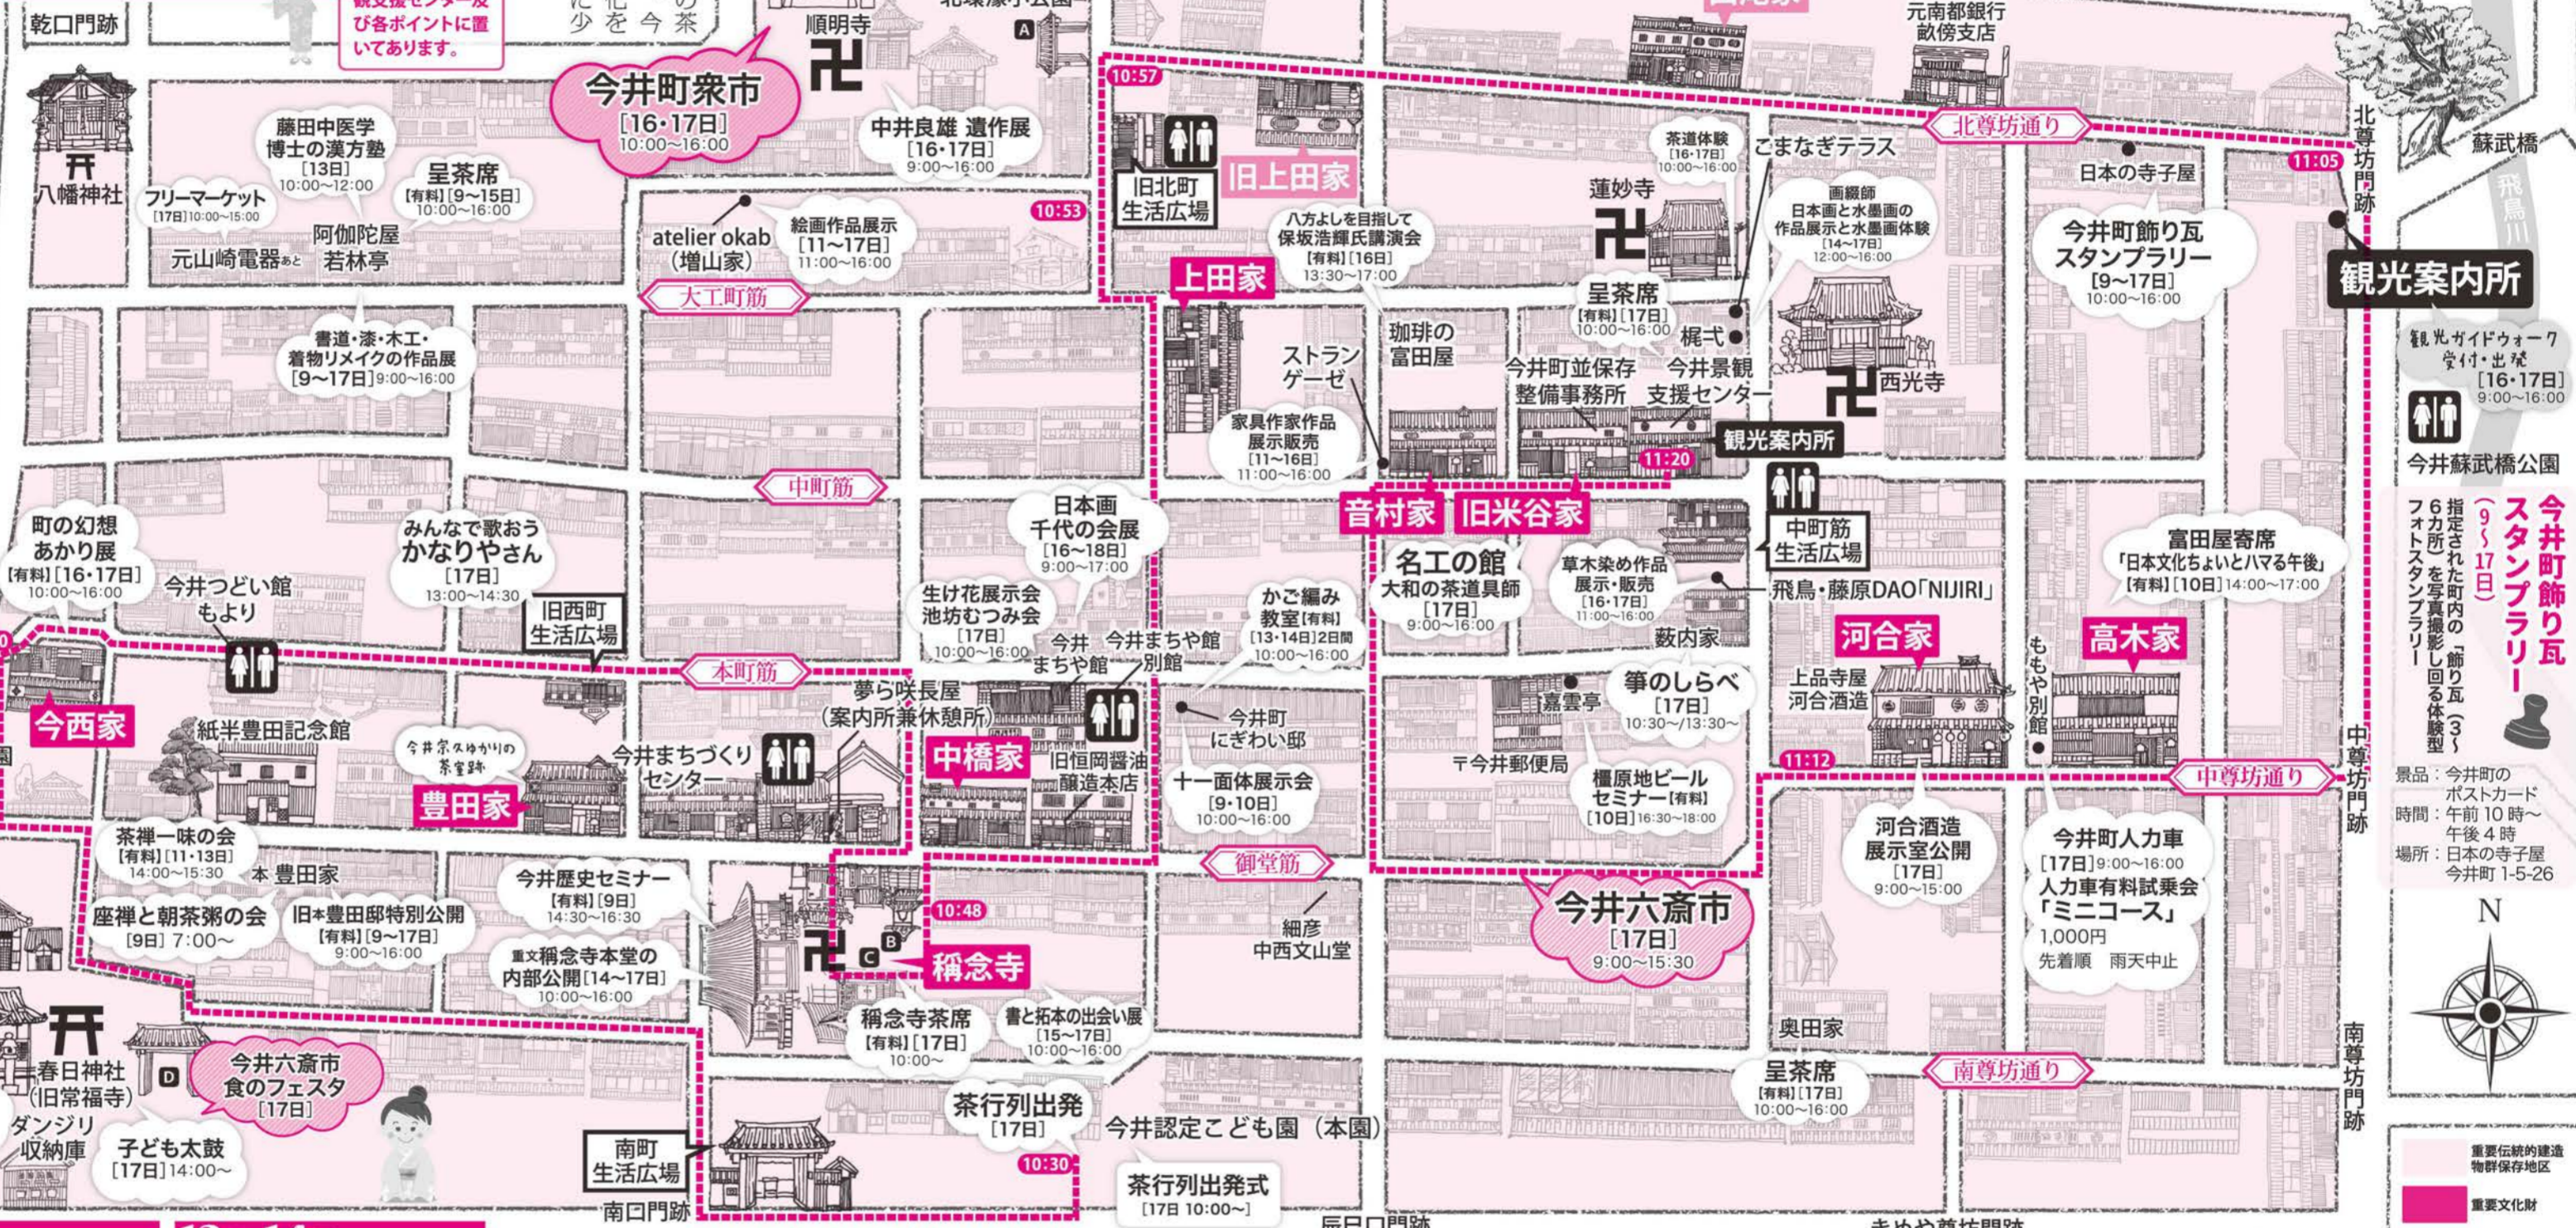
乾口門跡
観光案内センター及び各ポイントに置いてあります。
今井町衆市
[16・17日]
10:00〜16:00
順明寺
中井良雄 遺作展
[16・17日]
9:00〜16:00
元南都銀行畝傍支店
八幡神社
藤田中医学博士の漢方塾
[13日]
10:00〜12:00
フリーマーケット
[17日]10:00〜15:00
呈茶席
[有料][9〜15日]
10:00〜16:00
阿伽陀屋
若林亭
元山崎電器あと
atelier okab
(増山家)
絵画作品展示
[11〜17日]
11:00〜16:00
10:53
10:57
旧北町生活広場
旧上田家
上田家
八方よしを目指して保坂浩輝氏講演会
[有料][16日]
13:30〜17:00
茶道体験
[16・17日]
10:00〜16:00
こまなぎテラス
蓮妙寺
画嬾師
日本画と水墨画の作品展示と水墨画体験
[14〜17日]
12:00〜16:00
北尊坊通り
日本の寺子屋
11:05
蘇武橋
飛鳥川
北尊坊門跡
今井町飾り瓦スタンプラリー
[9〜17日]
10:00〜16:00
観光案内所
観光ガイドウォーク
受付・出発
[16・17日]
9:00〜16:00
今井蘇武橋公園
大工町筋
書道・漆・木工・着物リメイクの作品展
[9〜17日]9:00〜16:00
ストランゲーゼ
珈琲の富田屋
呈茶席
[有料][17日]
10:00〜16:00
梶式
今井町並保存整備事務所
今井景観支援センター
西光寺
家具作家作品展示販売
[11〜16日]
11:00〜16:00
11:20
観光案内所
中町筋
音村家
旧米谷家
町の幻想あかり展
[有料][16・17日]
10:00〜16:00
みんなで歌おうかなりやさん
[17日]
13:00〜14:30
日本画千代の会展
[16〜18日]
9:00〜17:00
名工の館
大和の茶道具師
[17日]
9:00〜16:00
草木染め作品展示・販売
[16・17日]
11:00〜16:00
中町筋生活広場
飛鳥・藤原DAO「NIJIRI」
富田屋寄席
「日本文化ちょいとハマる午後」
[有料][10日]14:00〜17:00
今井町飾り瓦スタンプラリー
(9〜17日)
指定された町内の「飾り瓦(3〜6カ所)」を写真撮影し回る体験型フォトスタンプラリー
今井つどい館もより
旧西町生活広場
生け花展示会池坊むつみ会
[17日]
10:00〜16:00
今井まちや館
今井まちや館別館
かご編み教室[有料]
[13・14日]2日間
10:00〜16:00
藪内家
河合家
高木家
本町筋
今西家
紙半豊田記念館
今井宗久ゆかりの茶室跡
夢ら咲長屋
(案内所兼休憩所)
今井まちづくりセンター
中橋家
旧恒岡醤油醸造本店
今井町にぎわい邸
嘉雲亭
箏のしらべ
[17日]
10:30〜13:30〜
上品寺屋河合酒造
ももや別館
〒今井郵便局
豊田家
十一面体展示会
[9・10日]
10:00〜16:00
橿原地ビールセミナー[有料]
[10日]16:30〜18:00
11:12
中尊坊通り
中尊坊門跡
茶禅一味の会
[有料][11・13日]
14:00〜15:30
本 豊田家
今井歴史セミナー
[有料][9日]
14:30〜16:30
御堂筋
河合酒造展示室公開
[17日]
9:00〜15:00
今井町人力車
[17日]9:00〜16:00
人力車有料試乗会
「ミニコース」
1,000円
先着順 雨天中止
景品:今井町のポストカード
時間:午前10時〜午後4時
場所:日本の寺子屋 今井町1-5-26
座禅と朝茶粥の会
[9日]7:00〜
旧本豊田邸特別公開
[有料][9〜17日]
9:00〜16:00
重文稱念寺本堂の内部公開[14〜17日]
10:00〜16:00
10:48
稱念寺
今井六斎市
[17日]
9:00〜15:30
細彦
中西文山堂
N
春日神社
(旧常福寺)
ダンジリ収納庫
今井六斎市食のフェスタ
[17日]
稱念寺茶席
[有料][17日]
10:00〜
書と拓本の出会い展
[15〜17日]
10:00〜16:00
奥田家
呈茶席
[有料][17日]
10:00〜16:00
南尊坊通り
南尊坊門跡
子ども太鼓
[17日]14:00〜
南町生活広場
茶行列出発
[17日]
10:30
今井認定こども園(本園)
茶行列出発式
[17日 10:00〜]
南口門跡
辰巳口門跡
重要伝統的建造物群保存地区
重要文化財